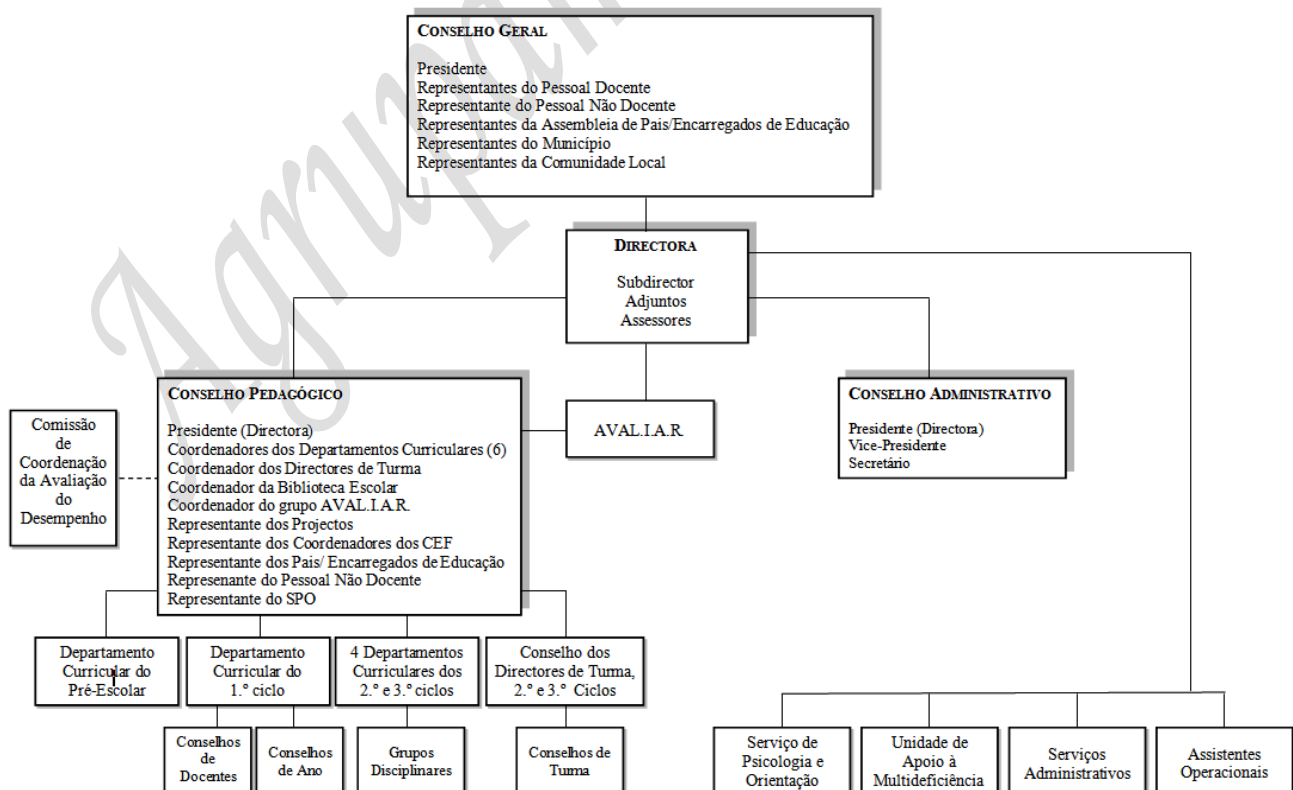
CONSELHO GERAL

Presidente
Representantes do Pessoal Docente
Representante do Pessoal Não Docente
Representantes da Assembleia de Pais/Encarregados de Educação
Representantes do Município
Representantes da Comunidade Local

DIRECTORA

Subdirector
Adjuntos
Assessores

CONSELHO PEDAGÓGICO

Presidente (Directora)
Coordenadores dos Departamentos Curriculares (6)
Coordenador dos Directores de Turma
Coordenador da Biblioteca Escolar
Coordenador do grupo AVAL.I.A.R.
Representante dos Projectos
Representante dos Coordenadores dos CEF
Representante dos Pais/ Encarregados de Educação
Represenante do Pessoal Não Docente
Representante do SPO

Comissão de Coordenação da Avaliação do Desempenho

AVAL.I.A.R.

CONSELHO ADMINISTRATIVO

Presidente (Directora)
Vice-Presidente
Secretário

Departamento Curricular do Pré-Escolar

Departamento Curricular do 1.° ciclo

4 Departamentos Curriculares dos 2.° e 3.° ciclos

Conselho dos Directores de Turma, 2.° e 3.° Ciclos

Conselhos de Docentes

Conselhos de Ano

Grupos Disciplinares

Conselhos de Turma

Serviço de Psicologia e Orientação

Unidade de Apoio à Multideficiência

Serviços Administrativos

Assistentes Operacionais

Agrupa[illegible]